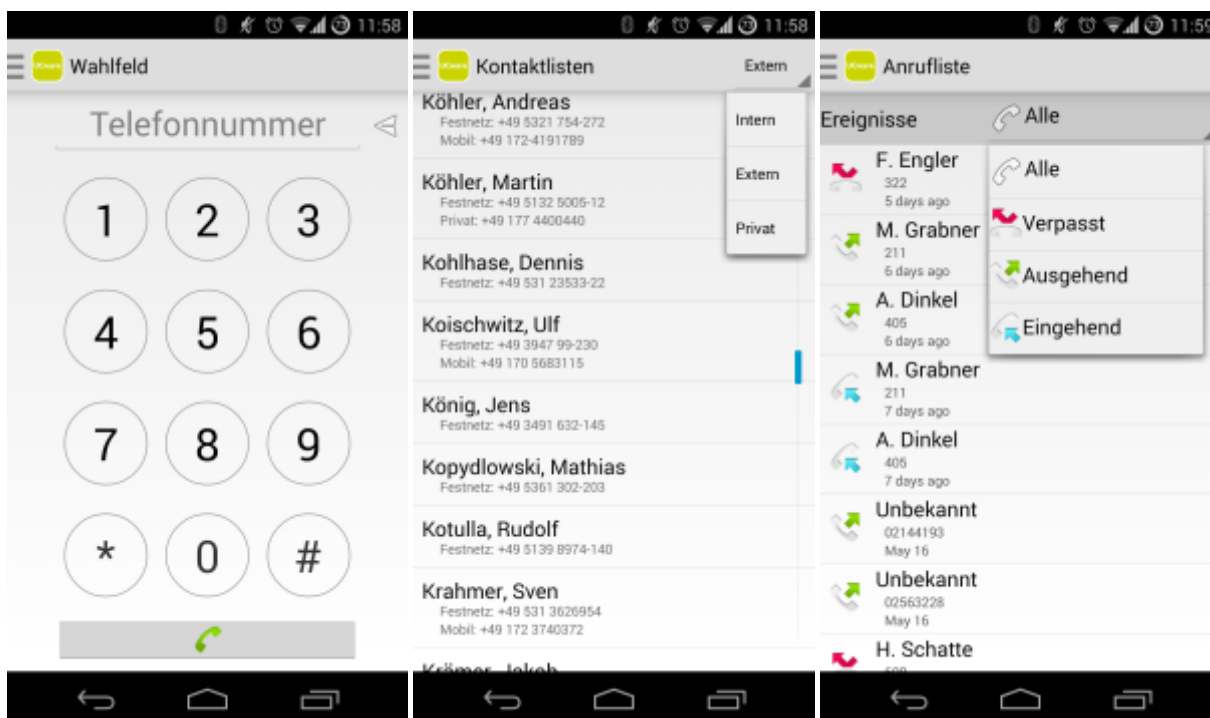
11:58

Wahlfeld

Telefonnummer

1 2 3
4 5 6
7 8 9
* 0 #

11:58

Kontaktlisten

Extern

Intern

Extern

Privat

Köhler, Andreas
Festnetz: +49 5321 754-272
Mobil: +49 172-4191789

Köhler, Martin
Festnetz: +49 5132 5005-12
Privat: +49 177 4400440

Kohlhase, Dennis
Festnetz: +49 531 23533-22

Koischwitz, Ulf
Festnetz: +49 3947 99-230
Mobil: +49 170 5683115

König, Jens
Festnetz: +49 3491 632-145

Kopydlowski, Mathias
Festnetz: +49 5361 302-203

Kotulla, Rudolf
Festnetz: +49 5139 8974-140

Krahmer, Sven
Festnetz: +49 531 3626954
Mobil: +49 172 3740372

Krämer, Jakob

11:5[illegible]

Anrufliste

Ereignisse

Alle

Alle

Verpasst

Ausgehend

Eingehend

F. Engler
322
5 days ago

M. Grabner
211
6 days ago

A. Dinkel
405
6 days ago

M. Grabner
211
7 days ago

A. Dinkel
405
7 days ago

Unbekannt
02144193
May 16

Unbekannt
02563228
May 16

H. Schatte
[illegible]